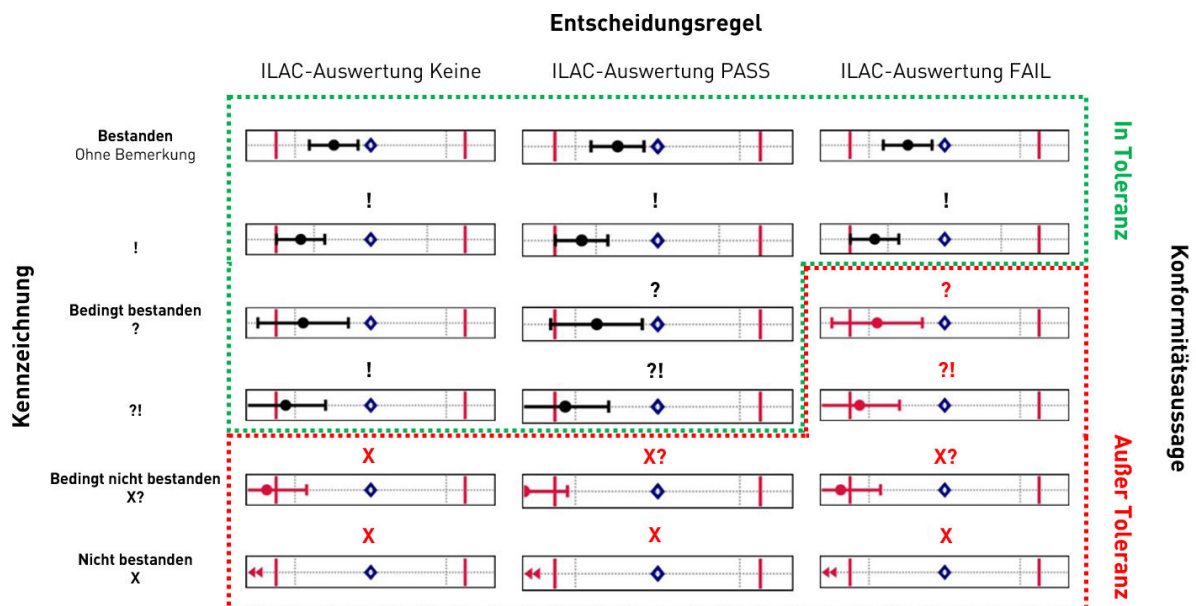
Entscheidungsregel

| Kennzeichnung | ILAC-Auswertung Keine | ILAC-Auswertung PASS | ILAC-Auswertung FAIL |
|---|---|---|---|
| Bestanden Ohne Bemerkung | | | |
| ! | ! | ! | ! |
| Bedingt bestanden ? | | ? | ? |
| ?! | ! | ?! | ?! |
| Bedingt nicht bestanden X? | X | X? | X? |
| Nicht bestanden X | X | X | X |

In Toleranz

Außer Toleranz

Konformitätsaussage